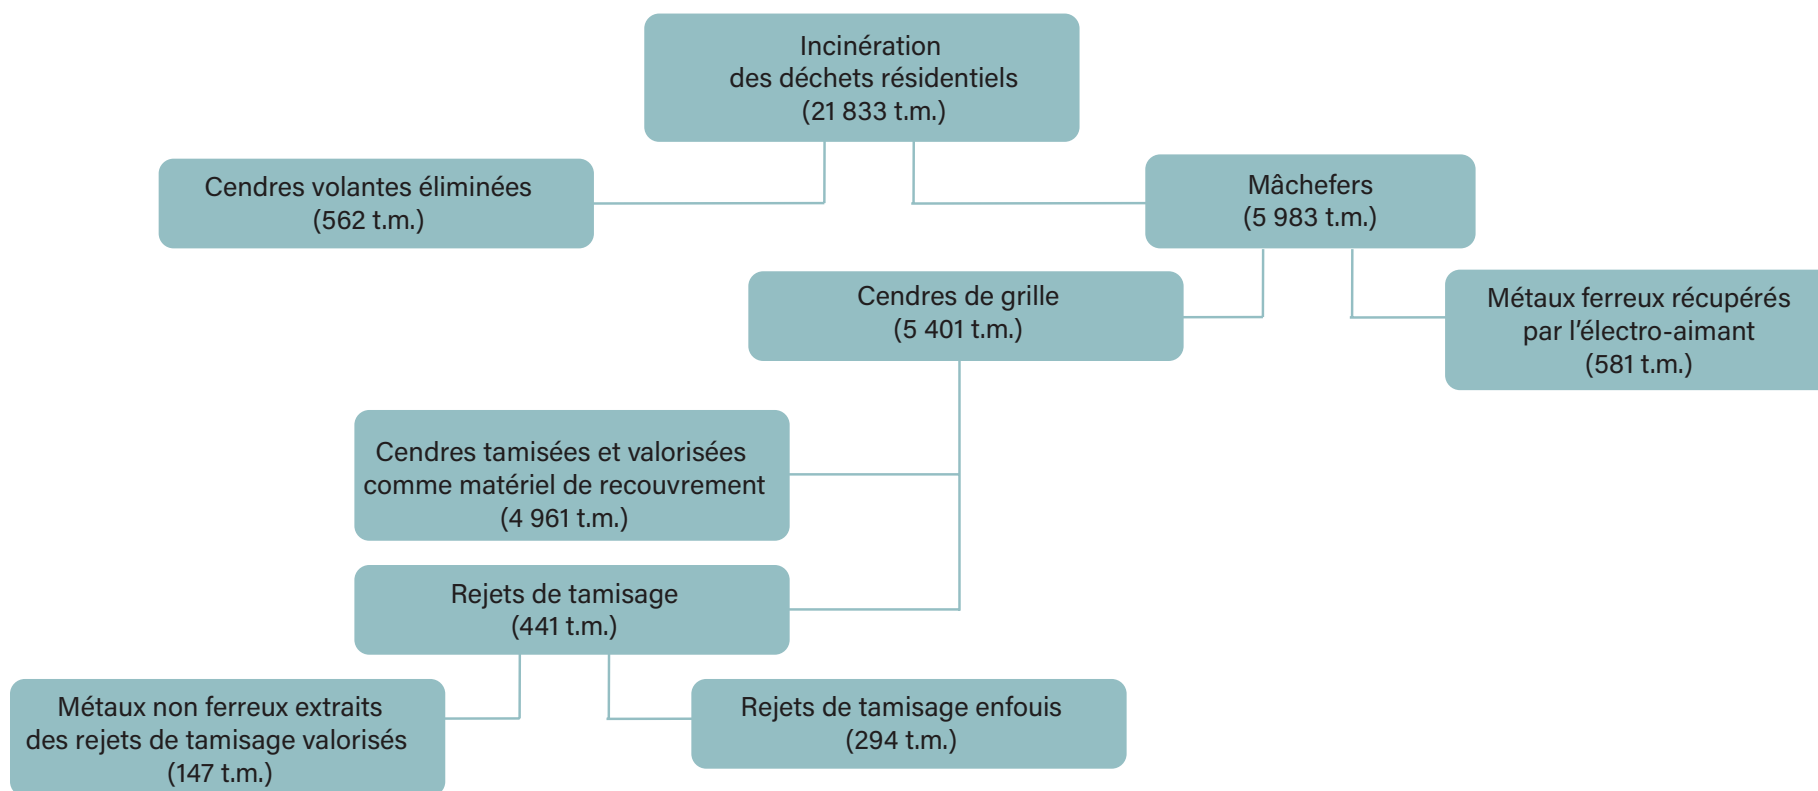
Incinération
des déchets résidentiels
(21 833 t.m.)

Cendres volantes éliminées
(562 t.m.)

Mâchefers
(5 983 t.m.)

Cendres de grille
(5 401 t.m.)

Métaux ferreux récupérés
par l'électro-aimant
(581 t.m.)

Cendres tamisées et valorisées
comme matériel de recouvrement
(4 961 t.m.)

Rejets de tamisage
(441 t.m.)

Métaux non ferreux extraits
des rejets de tamisage valorisés
(147 t.m.)

Rejets de tamisage enfouis
(294 t.m.)